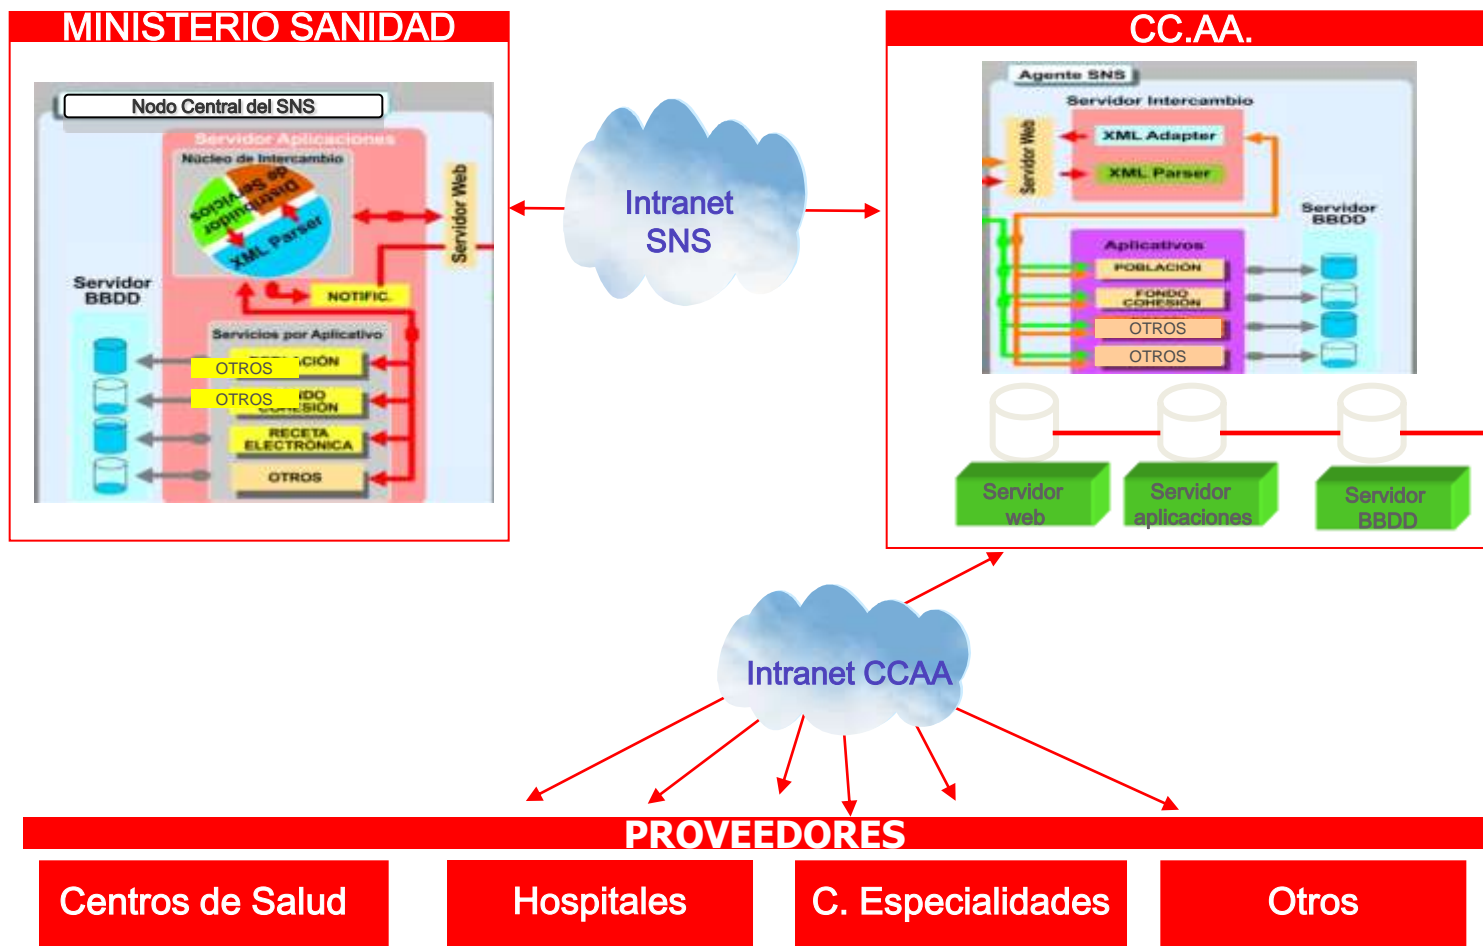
MINISTERIO SANIDAD

Nodo Central del SNS

Servidor Aplicaciones

Núcleo de Intercambio

Distribuidor de Servicios

XML Parser

Servidor Web

NOTIFIC.

Servidor BBDD

Servicios por Aplicativo

OTROS

OTROS

RECETA ELECTRÓNICA

OTROS

Intranet SNS

CC.AA.

Agente SNS

Servidor Intercambio

Servidor Web

XML Adapter

XML Parser

Servidor BBDD

Aplicativos

POBLACIÓN

FONDO COHESIÓN

OTROS

OTROS

Servidor web

Servidor aplicaciones

Servidor BBDD

Intranet CCAA

PROVEEDORES

Centros de Salud

Hospitales

C. Especialidades

Otros